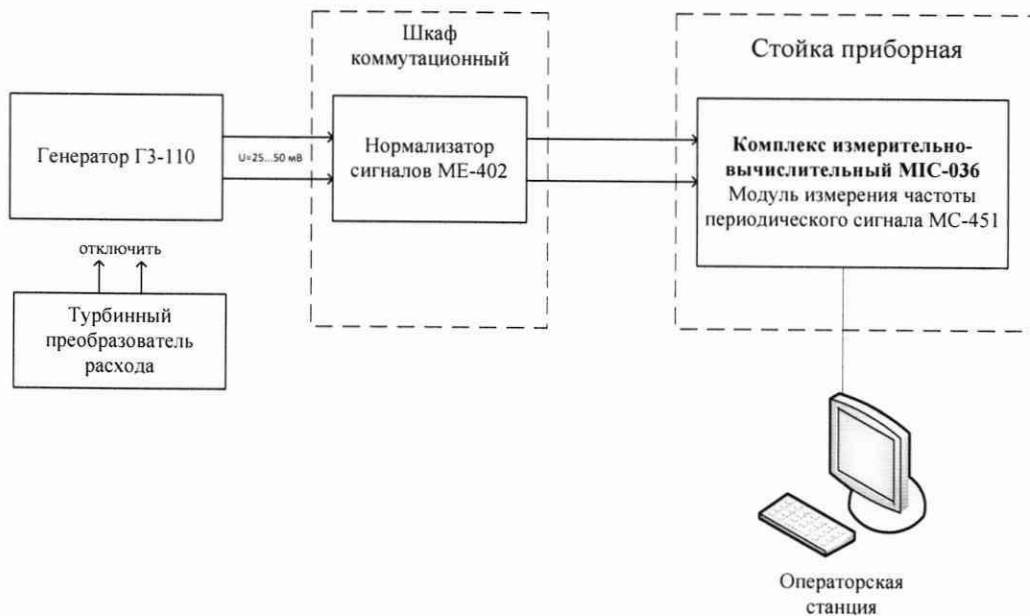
Шкаф коммутационный

Стойка приборная

Генератор Г3-110

U=25...50 мВ

Нормализатор сигналов МЕ-402

**Комплекс измерительно-вычислительный MIC-036**
Модуль измерения частоты периодического сигнала МС-451

отключить

Турбинный преобразователь расхода

Операторская станция